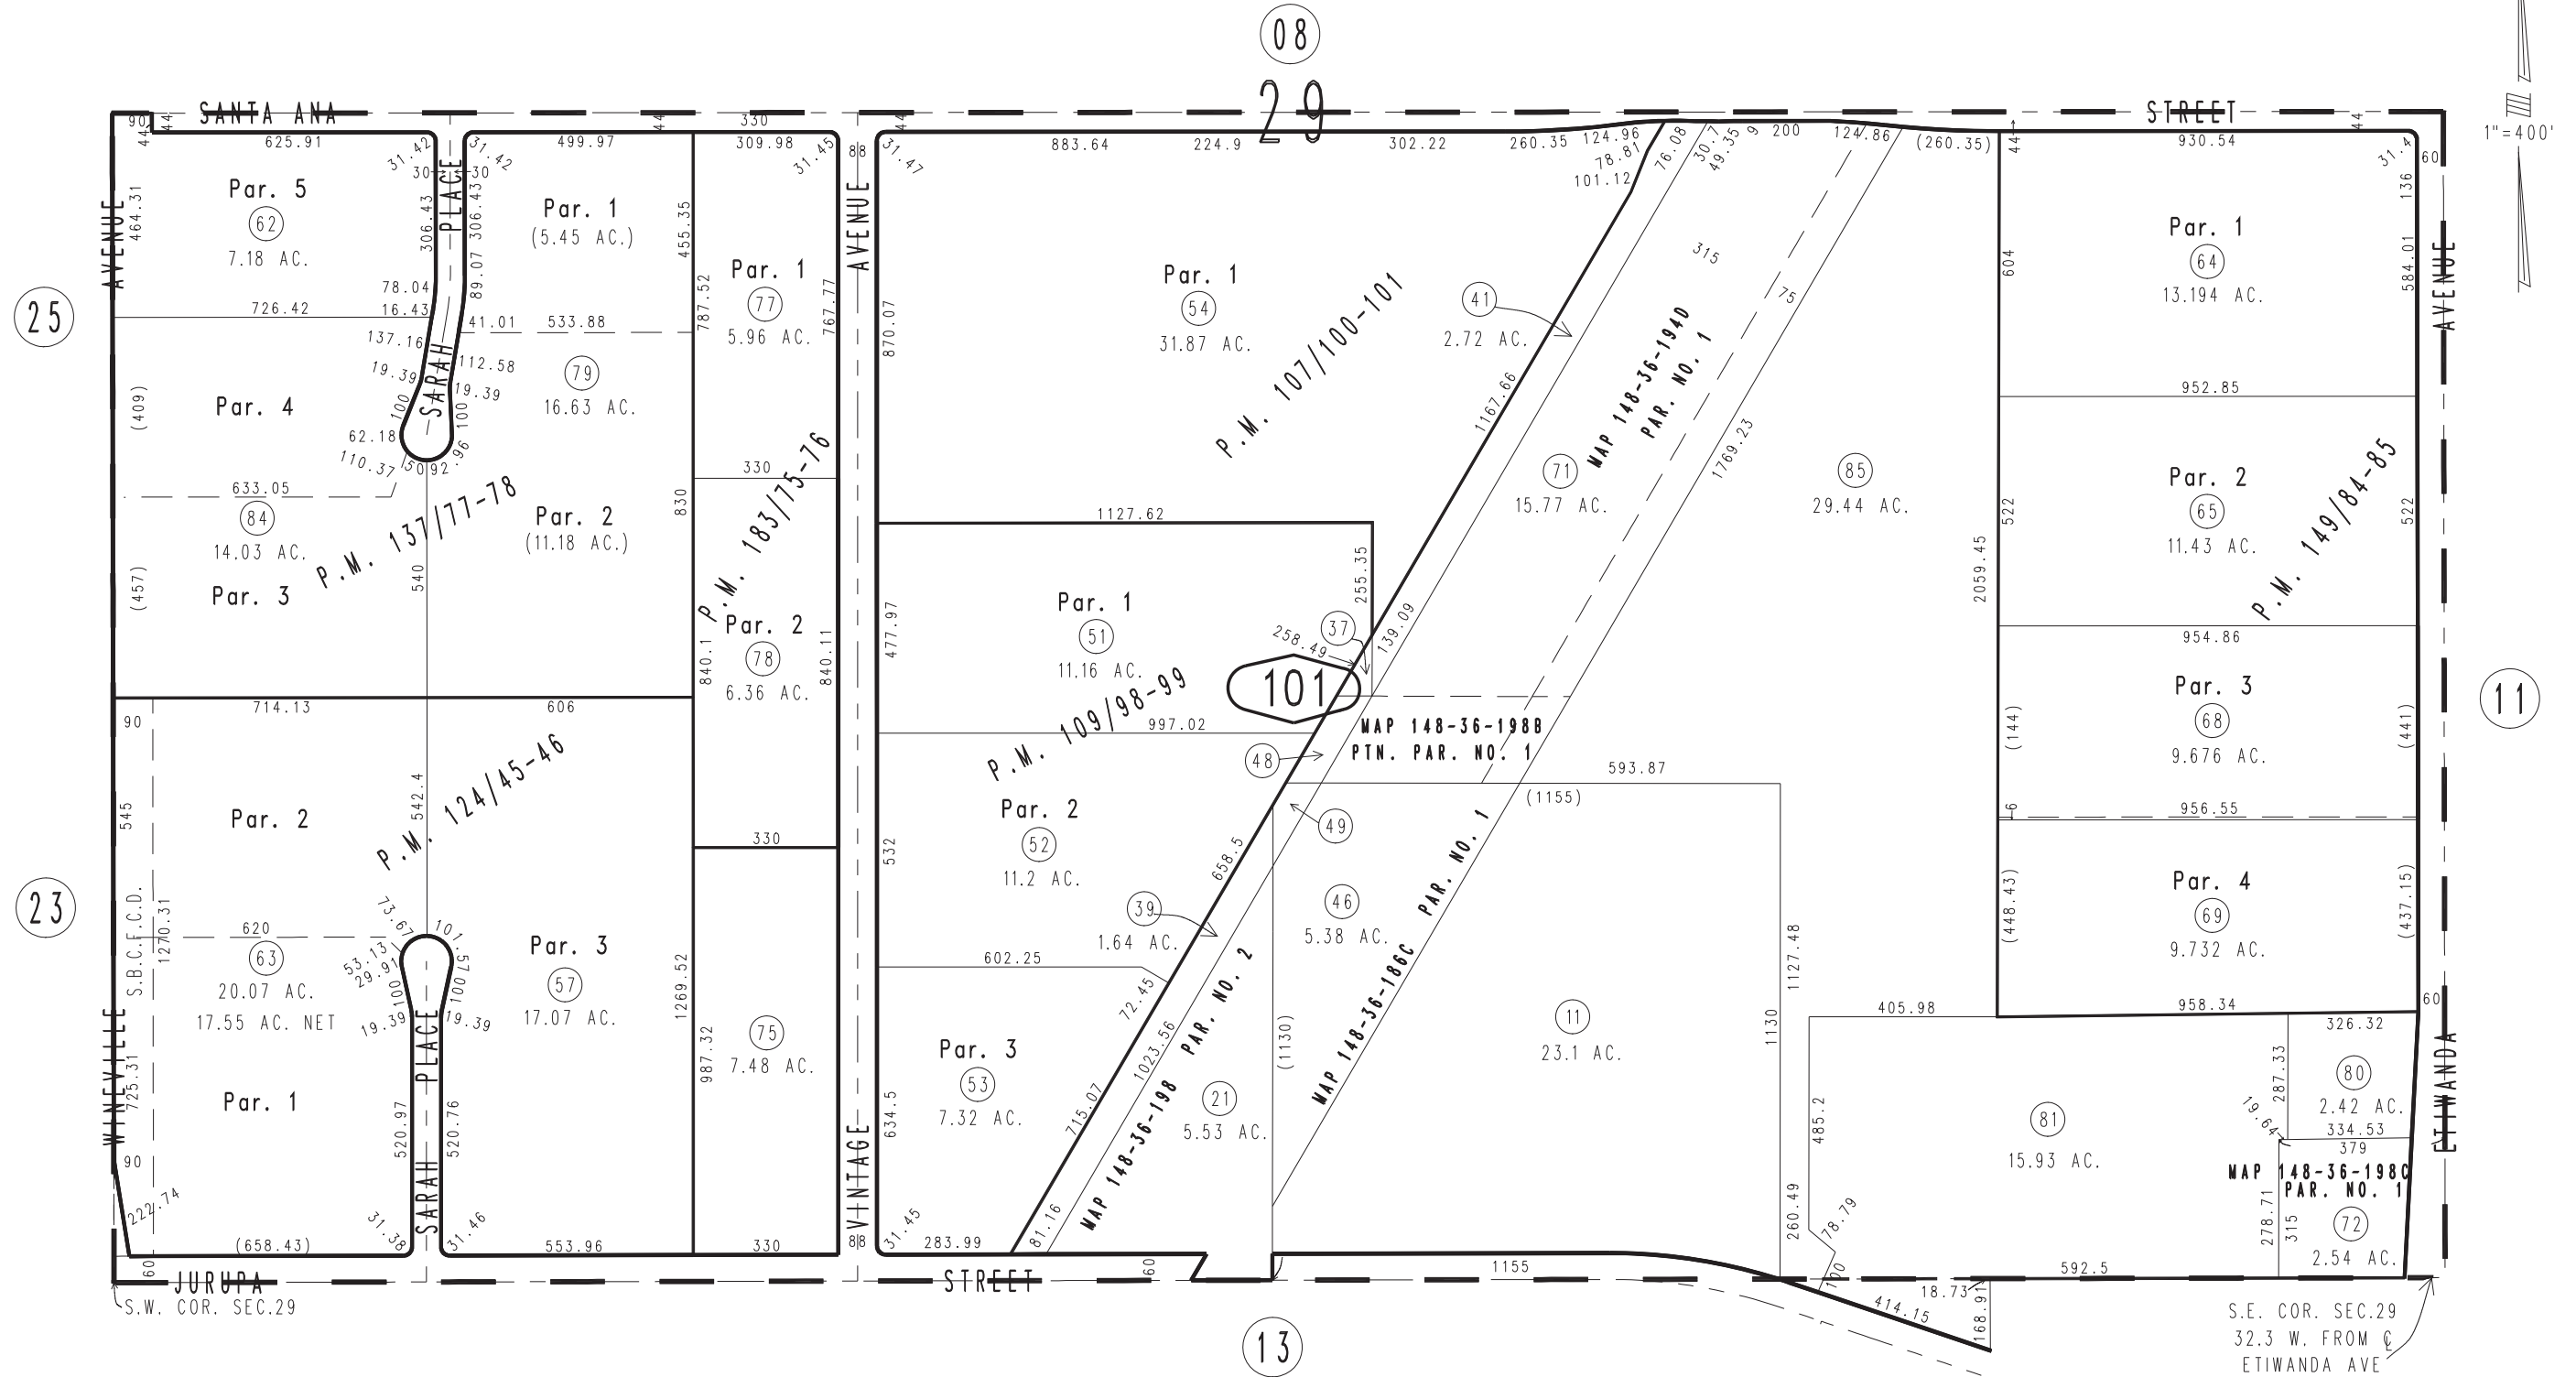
08

29

SANTA ANA STREET

1"=400'

25

11

23

13

AVENUE

AVENUE

AVENUE

VINTAGE

WINEVILLE

ETIWANDA

JURUPA STREET

SARAH PLACE

SARAH PLACE

Par. 5
62
7.18 AC.

Par. 1
(5.45 AC.)

Par. 1
77
5.96 AC.

Par. 4

79
16.63 AC.

84
14.03 AC.

Par. 2
(11.18 AC.)

Par. 3

P.M. 137/77-78

P.M. 183/75-76

Par. 2
78
6.36 AC.

Par. 2

P.M. 124/45-46

620
63
20.07 AC.
17.55 AC. NET

Par. 3
57
17.07 AC.

75
7.48 AC.

Par. 1

S.B.C.F.C.D.

Par. 1
54
31.87 AC.

P.M. 107/100-101

41
2.72 AC.

MAP 148-36-194D PAR. NO. 1

71
15.77 AC.

85
29.44 AC.

Par. 1
51
11.16 AC.

37

101

MAP 148-36-198B PTN. PAR. NO. 1

48

49

P.M. 109/98-99

Par. 2
52
11.2 AC.

39
1.64 AC.

46
5.38 AC.

MAP 148-36-186C PAR. NO. 1

11
23.1 AC.

Par. 3
53
7.32 AC.

MAP 148-36-198 PAR. NO. 2

21
5.53 AC.

Par. 1
64
13.194 AC.

Par. 2
65
11.43 AC.

P.M. 149/84-85

Par. 3
68
9.676 AC.

Par. 4
69
9.732 AC.

81
15.93 AC.

80
2.42 AC.

MAP 148-36-198C PAR. NO. 1

72
2.54 AC.

625.91  499.97  330  309.98  883.64  224.9  302.22  260.35  124.96  78.81  101.12  76.08  30.7  49.35  9  200  124.86  (260.35)  930.54
90  44  44  44  88  44  44  44  31.42  30  31.42  30  31.45  31.47  31.4  60  136
464.31  306.43  306.43  455.35  787.52  767.77  870.07  315  75  604  584.01
726.42  78.04  16.43  89.07  41.01  533.88
137.16  112.58  19.39  19.39  100  100  62.18  110.37  50  92.96
(409)  633.05  330  830  1167.66  1769.23  952.85  522  522
(457)  540  840.1  840.11  1127.62  255.35  2059.45  954.86
714.13  606  477.97  258.49  139.09  997.02  (144)  (441)
90  545  542.4  330  532  593.87  (1155)  956.55  6
1270.31  73.67  101.57  53.13  29.91  100  100  19.39  19.39  658.5  602.25  72.45  1127.48  (448.43)  (437.15)
725.31  1269.52  987.32  1023.56  (1130)  1130  405.98  958.34  60  326.32  287.33
90  520.97  520.76  634.5  715.07  485.2  19.64  334.53  379
222.74  (658.43)  31.38  31.46  553.96  330  88  31.45  283.99  81.16  260.49  78.79  315  278.71
60  60  1155  592.5  18.73  100  414.15  168.91

S.W. COR. SEC.29

S.E. COR. SEC.29
32.3 W. FROM ℄
ETIWANDA AVE